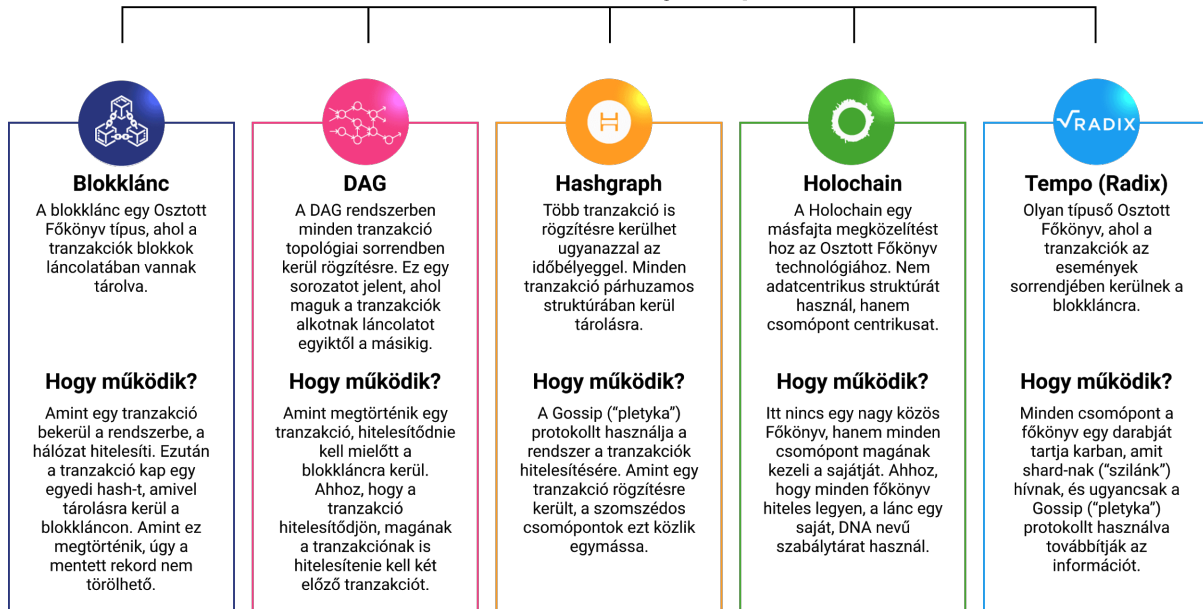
Blokklánc

A blokklánc egy Osztott Főkönyv típus, ahol a tranzakciók blokkok láncolatában vannak tárolva.

Hogy működik?

Amint egy tranzakció bekerül a rendszerbe, a hálózat hitelesíti. Ezután a tranzakció kap egy egyedi hash-t, amivel tárolásra kerül a blokkláncon. Amint ez megtörténik, úgy a mentett rekord nem törölhető.

DAG

A DAG rendszerben minden tranzakció topológiai sorrendben kerül rögzítésre. Ez egy sorozatot jelent, ahol maguk a tranzakciók alkotnak láncolatot egyiktől a másikig.

Hogy működik?

Amint megtörténik egy tranzakció, hitelesítődnie kell mielőtt a blokkláncra kerül. Ahhoz, hogy a tranzakció hitelesítődjön, magának a tranzakciónak is hitelesítenie kell két előző tranzakciót.

Hashgraph

Több tranzakció is rögzítésre kerülhet ugyanazzal az időbélyeggel. Minden tranzakció párhuzamos struktúrában kerül tárolásra.

Hogy működik?

A Gossip ("pletyka") protokollt használja a rendszer a tranzakciók hitelesítésére. Amint egy tranzakció rögzítésre került, a szomszédos csomópontok ezt közlik egymással.

Holochain

A Holochain egy másfajta megközelítést hoz az Osztott Főkönyv technológiához. Nem adatcentrikus struktúrát használ, hanem csomópont centrikusat.

Hogy működik?

Itt nincs egy nagy közös Főkönyv, hanem minden csomópont magának kezeli a sajátját. Ahhoz, hogy minden főkönyv hiteles legyen, a lánc egy saját, DNA nevű szabálytárat használ.

√RADIX

Tempo (Radix)

Olyan típusú Osztott Főkönyv, ahol a tranzakciók az események sorrendjében kerülnek a blokkláncra.

Hogy működik?

Minden csomópont a főkönyv egy darabját tartja karban, amit shard-nak ("szilánk") hívnak, és ugyancsak a Gossip ("pletyka") protokollt használva továbbítják az információt.